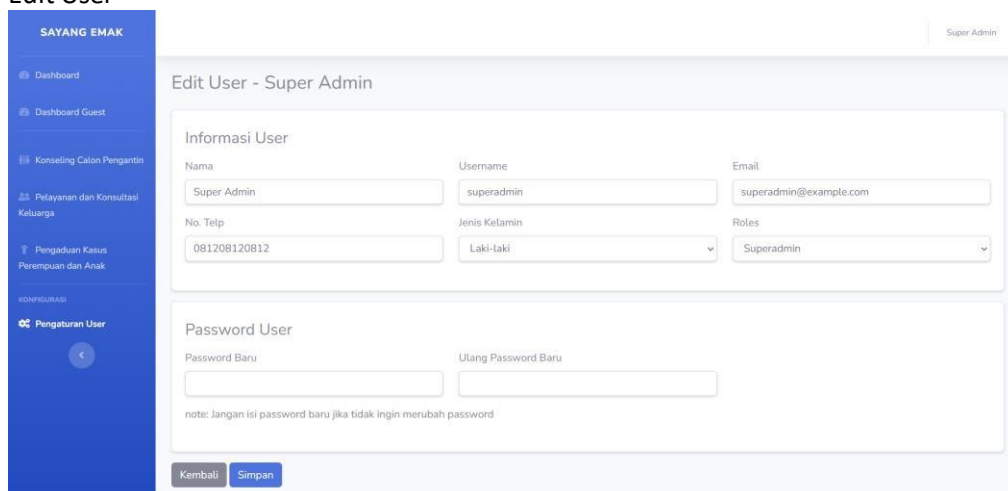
Edit User

SAYANG EMAK

Dashboard

Dashboard Guest

Konseling Calon Pengantin

Pelayanan dan Konsultasi Keluarga

Pengaduan Kasus Perempuan dan Anak

KONFIGURASI

Pengaturan User

Super Admin

Edit User - Super Admin

Informasi User

Nama
Super Admin

Username
superadmin

Email
superadmin@example.com

No. Telp
081208120812

Jenis Kelamin
Laki-laki

Roles
Superadmin

Password User

Password Baru

Ulang Password Baru

note: Jangan isi password baru jika tidak ingin merubah password

Kembali
Simpan